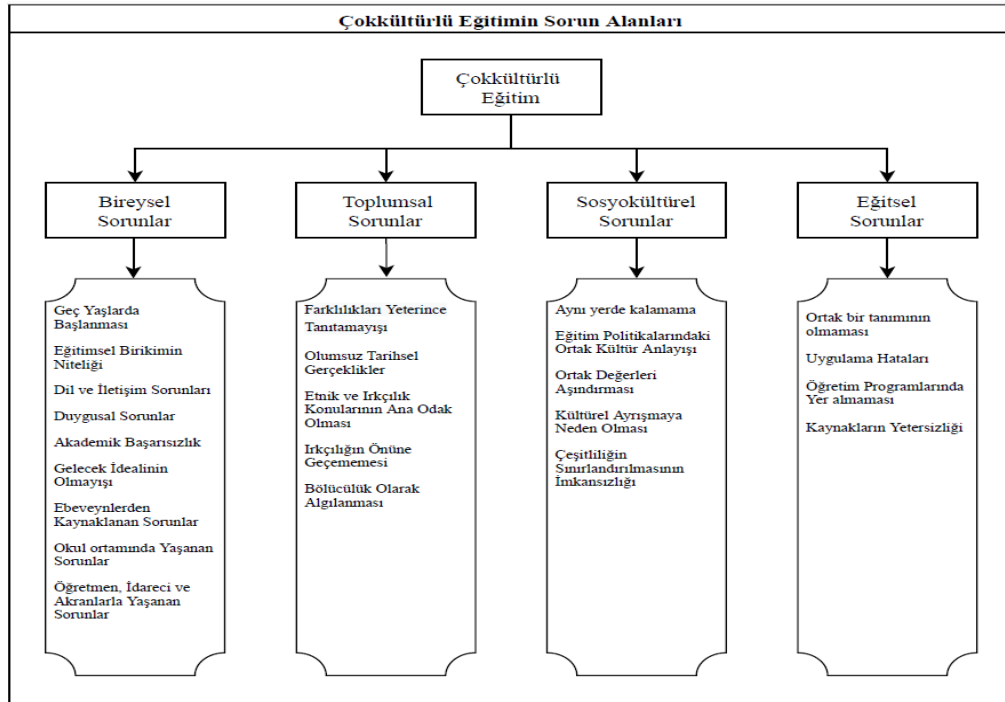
Çokkültürlü Eğitimin Sorun Alanları

Çokkültürlü Eğitim

Bireysel Sorunlar

Toplumsal Sorunlar

Sosyokültürel Sorunlar

Eğitsel Sorunlar

Geç Yaşlarda Başlanması

Eğitimsel Birikimin Niteliği

Dil ve İletişim Sorunları

Duygusal Sorunlar

Akademik Başarısızlık

Gelecek İdealinin Olmayışı

Ebeveynlerden Kaynaklanan Sorunlar

Okul ortamında Yaşanan Sorunlar

Öğretmen, İdareci ve Akranlarla Yaşanan Sorunlar

Farklılıkları Yeterince Tanıtamayışı

Olumsuz Tarihsel Gerçeklikler

Etnik ve Irkçılık Konularının Ana Odak Olması

Irkçılığın Önüne Geçememesi

Bölücülük Olarak Algılanması

Aynı yerde kalamama

Eğitim Politikalarındaki Ortak Kültür Anlayışı

Ortak Değerleri Aşındırması

Kültürel Ayrışmaya Neden Olması

Çeşitliliğin Sınırlandırılmasının İmkansızlığı

Ortak bir tanımının olmaması

Uygulama Hataları

Öğretim Programlarında Yer almaması

Kaynakların Yetersizliği